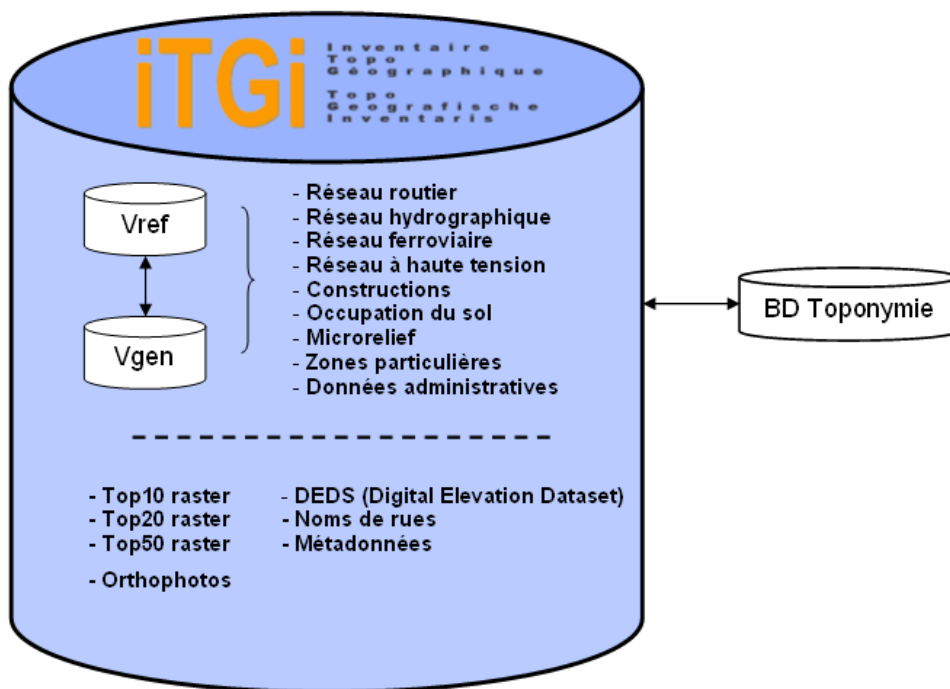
iTGi

Inventaire Topo Géographique

Topo Geografische Inventaris

Vref

Vgen

- Réseau routier
- Réseau hydrographique
- Réseau ferroviaire
- Réseau à haute tension
- Constructions
- Occupation du sol
- Microrelief
- Zones particulières
- Données administratives

- Top10 raster
- Top20 raster
- Top50 raster
- Orthophotos

- DEDS (Digital Elevation Dataset)
- Noms de rues
- Métadonnées

BD Toponymie